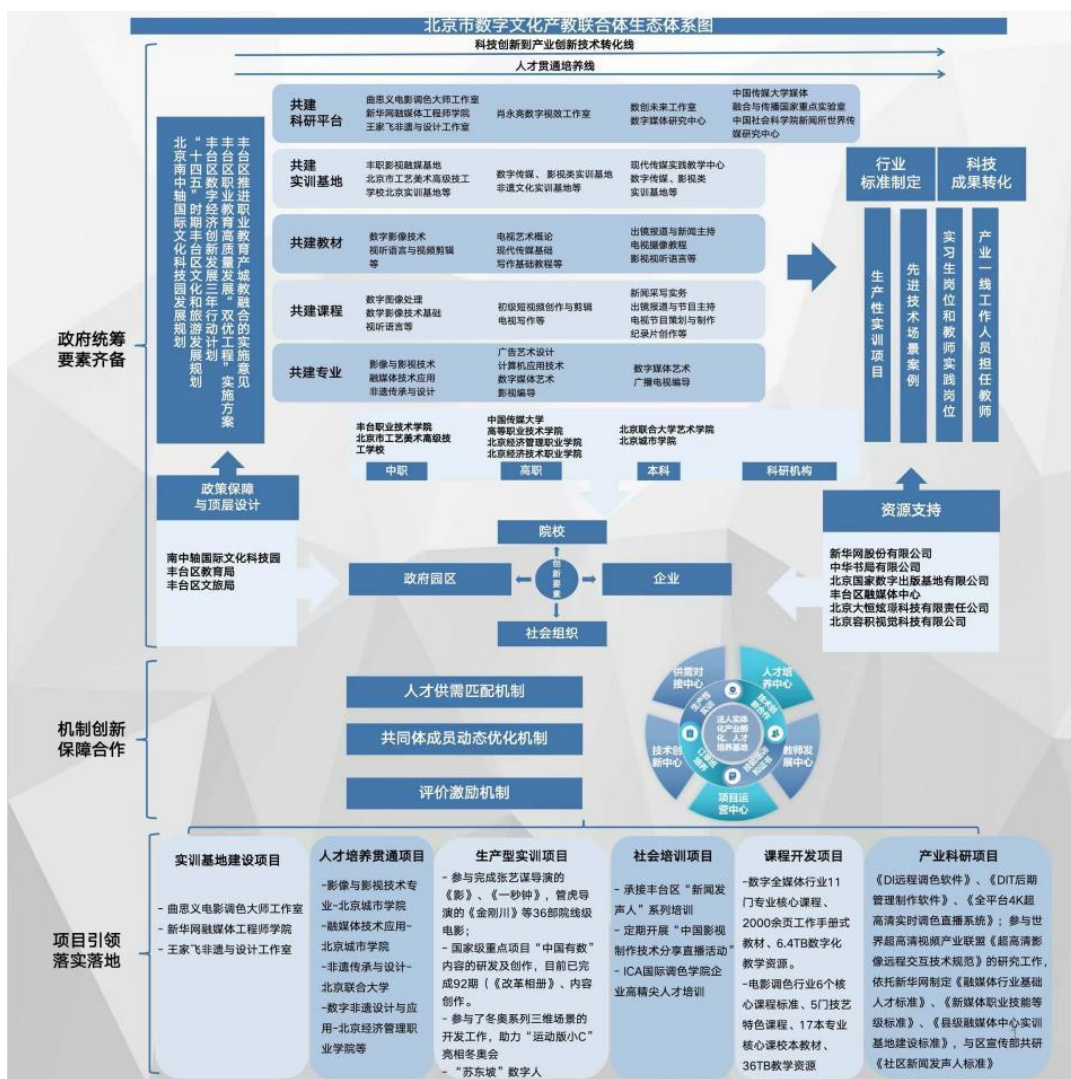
北京市数字文化产教联合体生态体系图

科技创新到产业创新技术转化线

人才贯通培养线

政府统筹要素齐备

丰台区推进职业教育产城教融合的实施意见
丰台区职业教育高质量发展“双优工程”实施方案
丰台区数字经济创新发展三年行动计划
“十四五”时期丰台区文化和旅游发展规划
北京南中轴国际文化科技园发展规划

政策保障与顶层设计

南中轴国际文化科技园
丰台区教育局
丰台区文旅局

共建科研平台
曲思义电影调色大师工作室
新华网融媒体工程师学院
王家飞非遗与设计工作室
肖永亮数字视效工作室
数创未来工作室
数字媒体研究中心
中国传媒大学媒体融合与传播国家重点实验室
中国社会科学院新闻所世界传媒研究中心

共建实训基地
丰职影视融媒基地
北京市工艺美术高级技工学校北京实训基地等
数字传媒、影视类实训基地
非遗文化实训基地等
现代传媒实践教学中心
数字传媒、影视类实训基地等

共建教材
数字影像技术
视听语言与视频剪辑等
电视艺术概论
现代传媒基础
写作基础教程等
出镜报道与新闻主持
电视摄像教程
影视视听语言等

共建课程
数字图像处理
数字影像技术基础
视听语言等
初级短视频创作与剪辑
电视写作等
新闻采写实务
出镜报道与节目主持
电视节目策划与制作
纪录片创作等

共建专业
影像与影视技术
融媒体技术应用
非遗传承与设计
广告艺术设计
计算机应用技术
数字媒体艺术
影视编导
数字媒体艺术
广播电视编导

丰台职业技术学院
北京市工艺美术高级技工学校
中国传媒大学
高等职业技术学院
北京经济管理职业学院
北京经济技术职业学院
北京联合大学艺术学院
北京城市学院

中职
高职
本科
科研机构

行业标准制定
科技成果转化
生产性实训项目
先进技术场景案例
实习生岗位和教师实践岗位
产业一线工作人员担任教师

资源支持
新华网股份有限公司
中华书局有限公司
北京国家数字出版基地有限公司
丰台区融媒体中心
北京大恒炫璟科技有限责任公司
北京容积视觉科技有限公司

院校
政府园区
创新要素
企业
社会组织

机制创新保障合作
人才供需匹配机制
共同体成员动态优化机制
评价激励机制

供需对接中心
人才培养中心
教师发展中心
项目运营中心
技术创新中心
法人实体化产业孵化、人才培养基地

项目引领落实落地

实训基地建设项目
- 曲思义电影调色大师工作室
- 新华网融媒体工程师学院
- 王家飞非遗与设计工作室

人才培养贯通项目
-影像与影视技术专业-北京城市学院
-融媒体技术应用-北京城市学院
-非遗传承与设计-北京联合大学
-数字非遗设计与应用-北京经济管理职业学院等

生产型实训项目
- 参与完成张艺谋导演的《影》、《一秒钟》，管虎导演的《金刚川》等36部院线级电影；
- 国家级重点项目“中国有数”内容的研发及创作，目前已完成92期（《改革相册》、内容创作。
- 参与了冬奥系列三维场景的开发工作，助力“运动版小C”亮相冬奥会
- “苏东坡”数字人

社会培训项目
- 承接丰台区“新闻发声人”系列培训
- 定期开展“中国影视制作技术分享直播活动”
- ICA国际调色学院企业高精尖人才培训

课程开发项目
-数字全媒体行业11门专业核心课程、2000余页工作手册式教材、6.4TB数字化教学资源。
-电影调色行业6个核心课程标准、5门技艺特色课程、17本专业核心课校本教材、36TB教学资源

产业科研项目
《DI远程调色软件》、《DIT后期管理制作软件》、《全平台4K超高清实时调色直播系统》；参与世界超高清视频产业联盟《超高清影像远程交互技术规范》的研究工作，依托新华网制定《融媒体行业基础人才标准》、《新媒体职业技能等级标准》、《县级融媒体中心实训基地建设标准》，与区宣传部共研《社区新闻发声人标准》